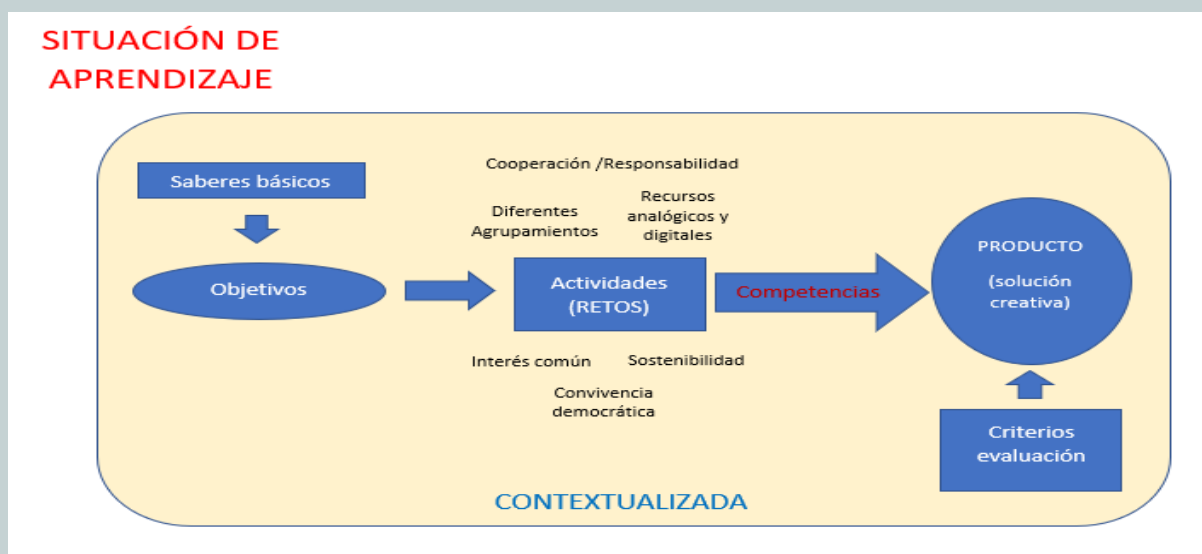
SITUACIÓN DE APRENDIZAJE

Saberes básicos

Objetivos

Cooperación /Responsabilidad

Diferentes Agrupamientos

Recursos analógicos y digitales

Actividades (RETOS)

Interés común

Sostenibilidad

Convivencia democrática

Competencias

PRODUCTO

(solución creativa)

Criterios evaluación

CONTEXTUALIZADA